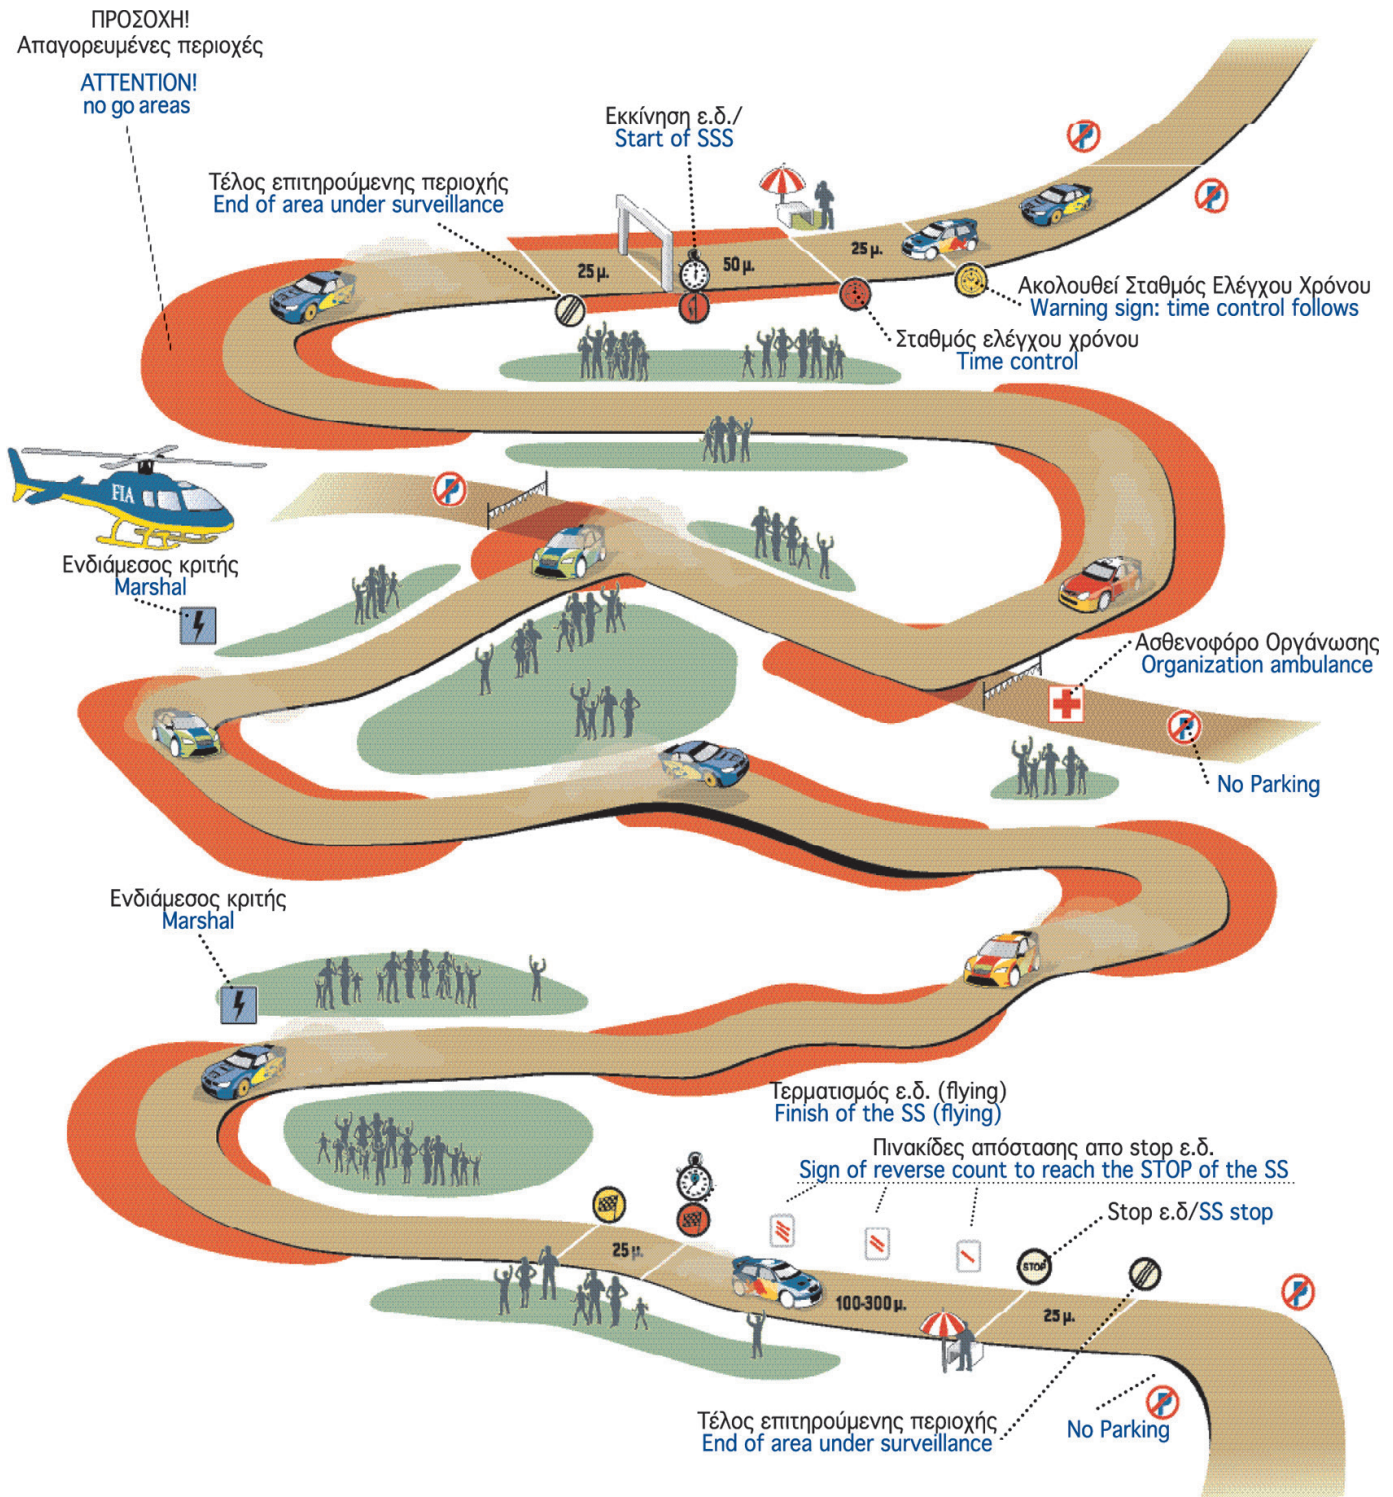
ΠΡΟΣΟΧΗ!
Απαγορευμένες περιοχές
ATTENTION!
no go areas

Εκκίνηση ε.δ./
Start of SSS

Τέλος επιτηρούμενης περιοχής
End of area under surveillance

25 μ.
50 μ.
25 μ.

Ακολουθεί Σταθμός Ελέγχου Χρόνου
Warning sign: time control follows

Σταθμός ελέγχου χρόνου
Time control

FIA

Ενδιάμεσος κριτής
Marshal

Ασθενοφόρο Οργάνωσης
Organization ambulance

No Parking

Ενδιάμεσος κριτής
Marshal

Τερματισμός ε.δ. (flying)
Finish of the SS (flying)

Πινακίδες απόστασης απο stop ε.δ.
Sign of reverse count to reach the STOP of the SS

Stop ε.δ/SS stop

STOP

25 μ.
100-300 μ.
25 μ.

Τέλος επιτηρούμενης περιοχής
End of area under surveillance

No Parking